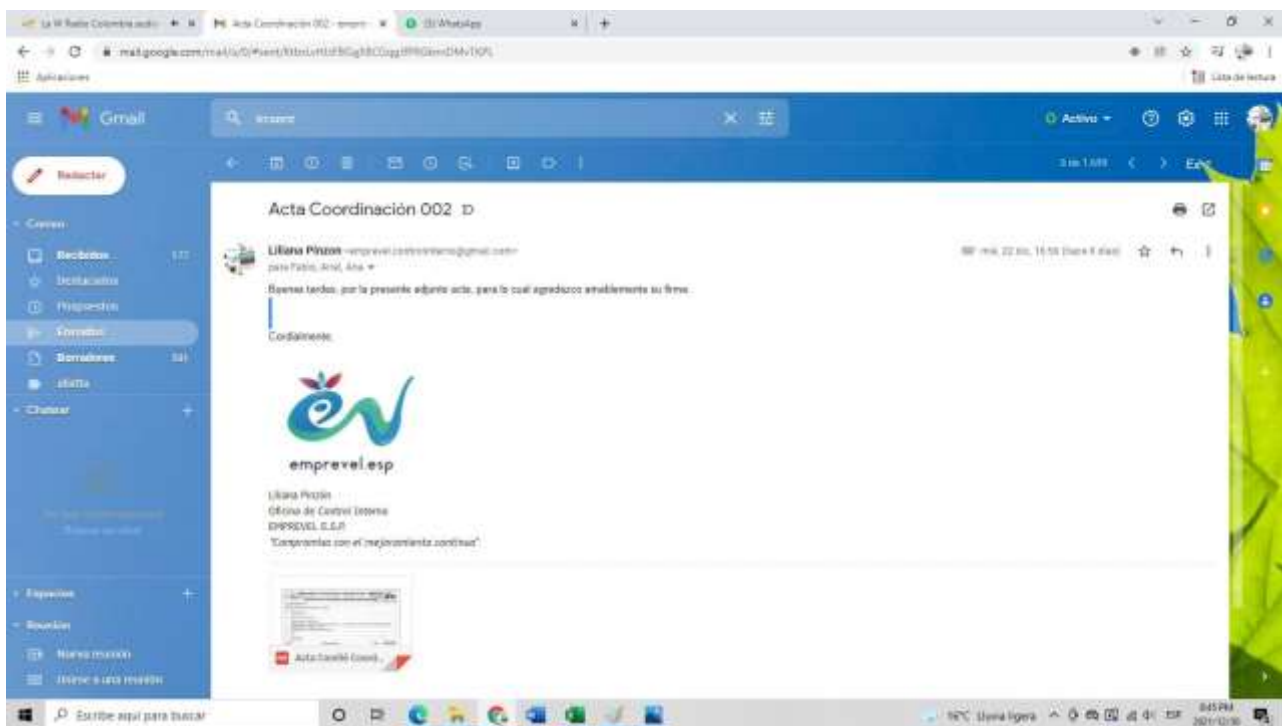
La W Radio Colombia en vivo | Acta Coordinación 002 - empre | (3) WhatsApp

mail.google.com/mail/u/0/#sent/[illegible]

Aplicaciones

Lista de lectura

Gmail

Activo

Redactar

Correo

Recibidos 177

Destacados

Pospuestos

Enviados

Borradores 341

Chatear

Espacios

Reunión

Nueva reunión

Unirse a una reunión

1 de 1.688

Acta Coordinación 002

Liliana Pinzon <emprevel.controlinterno@gmail.com>

para Fabio, Ariel, Ana

mié, 22 dic, 15:58 (hace 4 días)

Buenas tardes, por la presente adjunto acta, para lo cual agradezco amablemente su firma.

Cordialmente:

emprevel.esp

Liliana Pinzón
Oficina de Control Interno
EMPREVEL E.S.P.
"Comprometas con el mejoramiento continuo"

Acta Comité Coord...

Escribe aquí para buscar

18°C Lluvia ligera

8:45 PM
2021/12/26